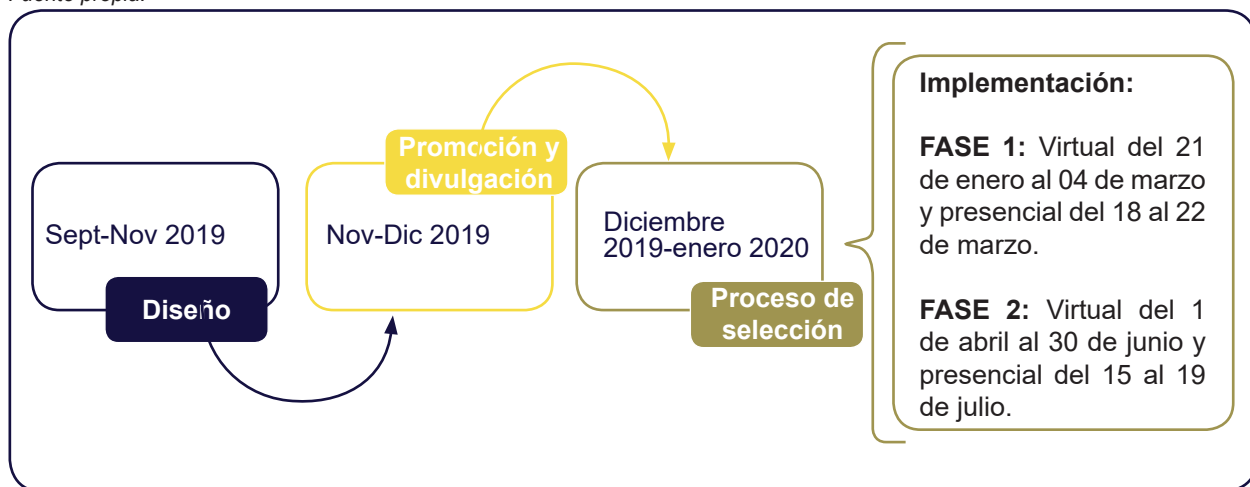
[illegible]

Sept-Nov 2019

Diseño

Promoción y divulgación

Nov-Dic 2019

Diciembre 2019-enero 2020

Proceso de selección

Implementación:

FASE 1: Virtual del 21 de enero al 04 de marzo y presencial del 18 al 22 de marzo.

FASE 2: Virtual del 1 de abril al 30 de junio y presencial del 15 al 19 de julio.